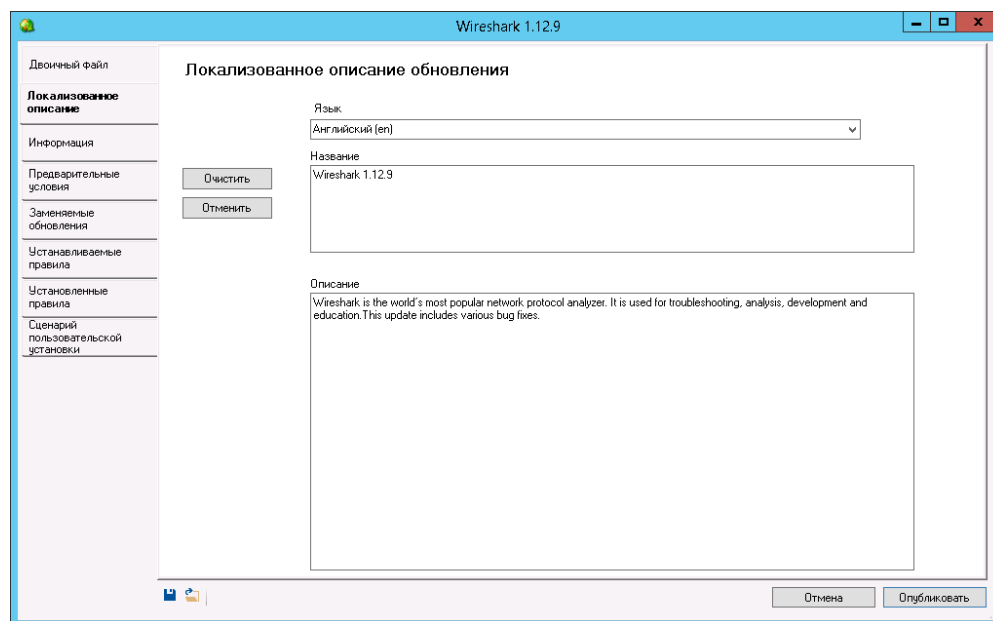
Wireshark 1.12.9

Двоичный файл

Локализованное описание

Информация

Предварительные условия

Заменяемые обновления

Устанавливаемые правила

Установленные правила

Сценарий пользовательской установки

Локализованное описание обновления

Язык

Английский (en)

Название

Wireshark 1.12.9

Очистить

Отменить

Описание

Wireshark is the world's most popular network protocol analyzer. It is used for troubleshooting, analysis, development and education.This update includes various bug fixes.

Отмена

Опубликовать